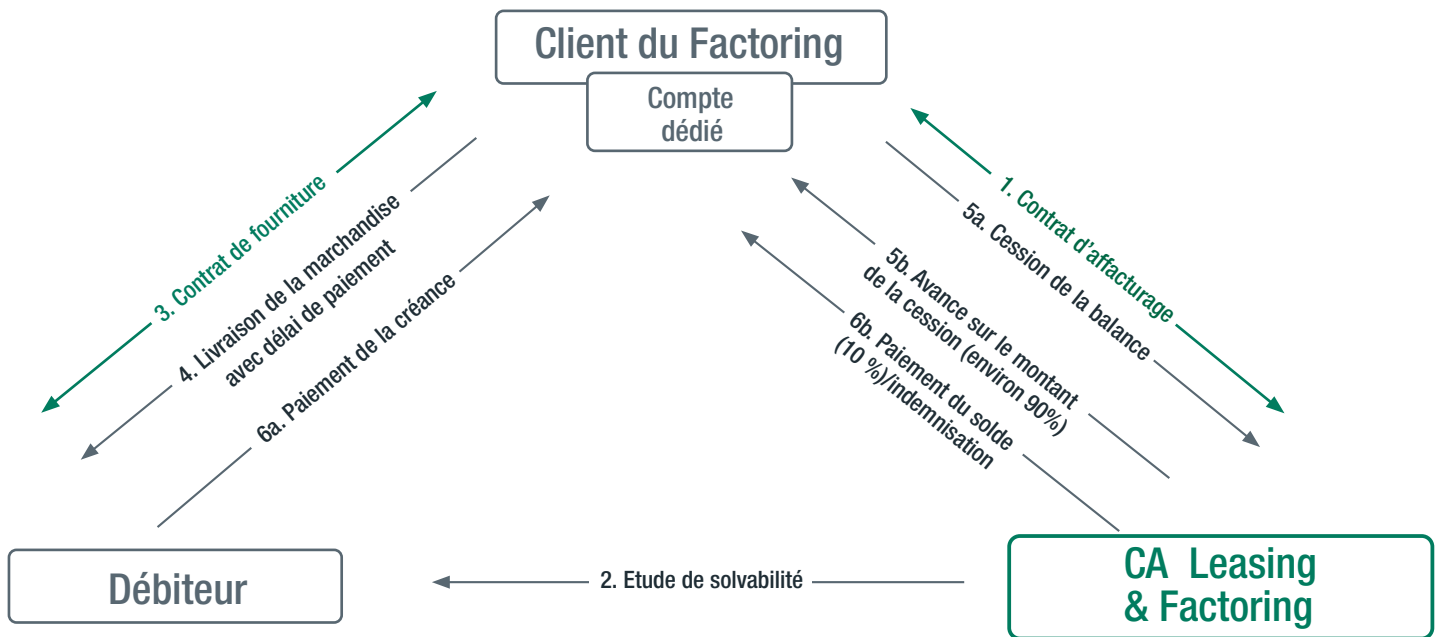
Client du Factoring

Compte dédié

3. Contrat de fourniture

4. Livraison de la marchandise avec délai de paiement

6a. Paiement de la créance

1. Contrat d'affacturage

5a. Cession de la balance

5b. Avance sur le montant de la cession (environ 90%)

6b. Paiement du solde (10 %)/indemnisation

Débiteur

2. Etude de solvabilité

CA Leasing & Factoring